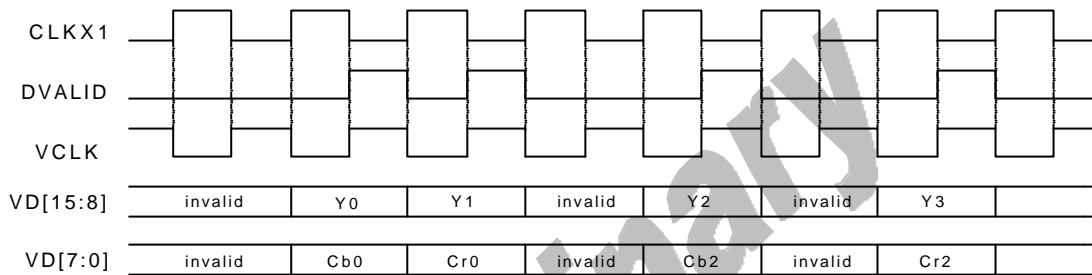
CLKX1
DVALID
VCLK

| VD[15:8] | invalid | Y0 | Y1 | invalid | Y2 | invalid | Y3 | |
|---|---|---|---|---|---|---|---|---|
| VD[7:0] | invalid | Cb0 | Cr0 | invalid | Cb2 | invalid | Cr2 | |

Preliminary